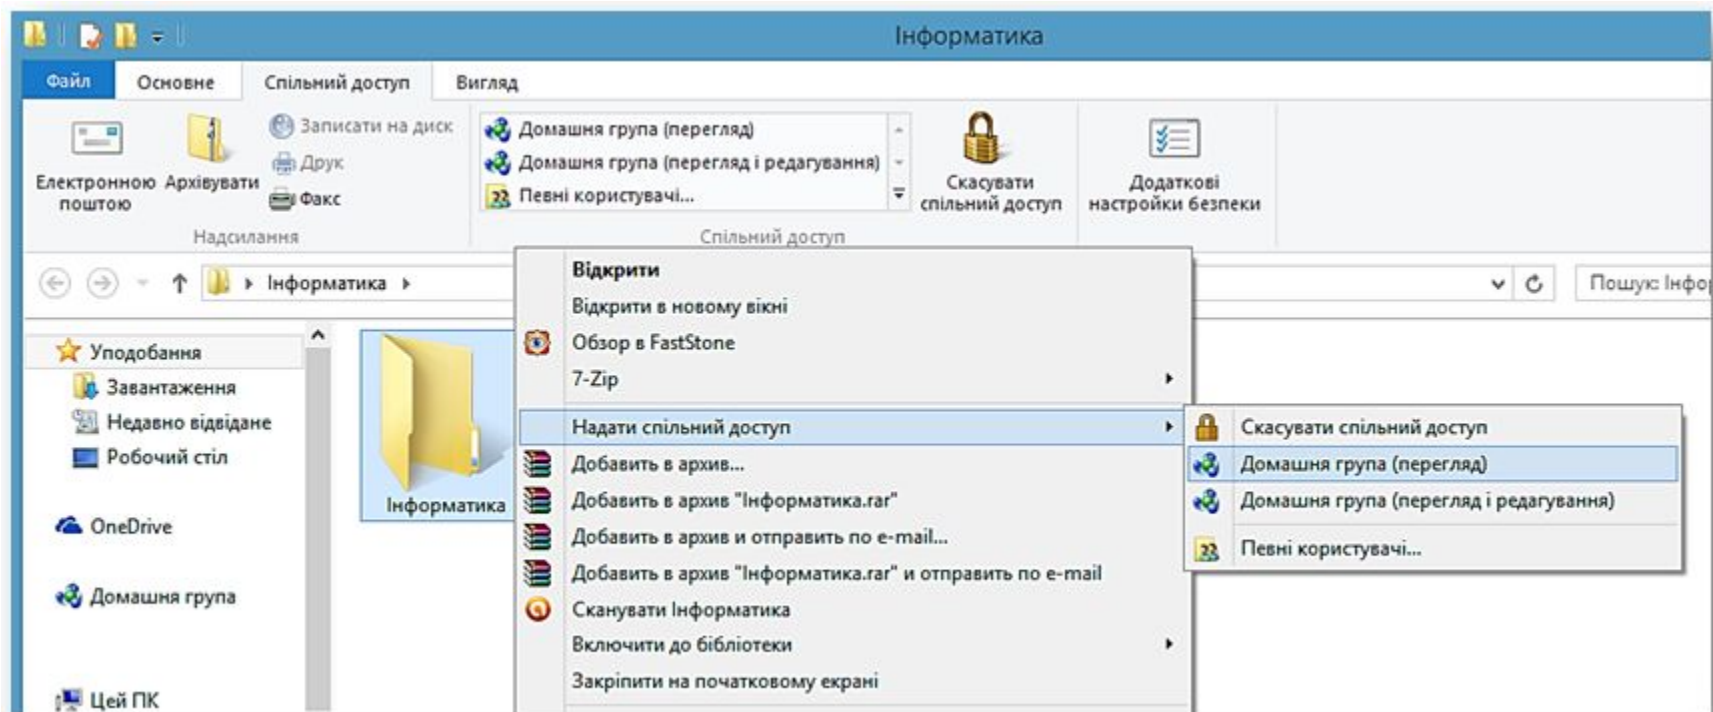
Інформатика

Файл
Основне
Спільний доступ
Вигляд

Електронною поштою
Архівувати
Записати на диск
Друк
Факс
Надсилання

Домашня група (перегляд)
Домашня група (перегляд і редагування)
Певні користувачі...
Спільний доступ

Скасувати спільний доступ

Додаткові настройки безпеки

Інформатика

Пошук: Інфор

Уподобання
Завантаження
Недавно відідане
Робочий стіл

OneDrive

Домашня група

Цей ПК

Інформатика

Відкрити
Відкрити в новому вікні
Обзор в FastStone
7-Zip
Надати спільний доступ
Добавить в архив...
Добавить в архив "Інформатика.rar"
Добавить в архив и отправить по e-mail...
Добавить в архив "Інформатика.rar" и отправить по e-mail
Сканувати Інформатика
Включити до бібліотеки
Закріпити на початковому екрані

Скасувати спільний доступ
Домашня група (перегляд)
Домашня група (перегляд і редагування)
Певні користувачі...